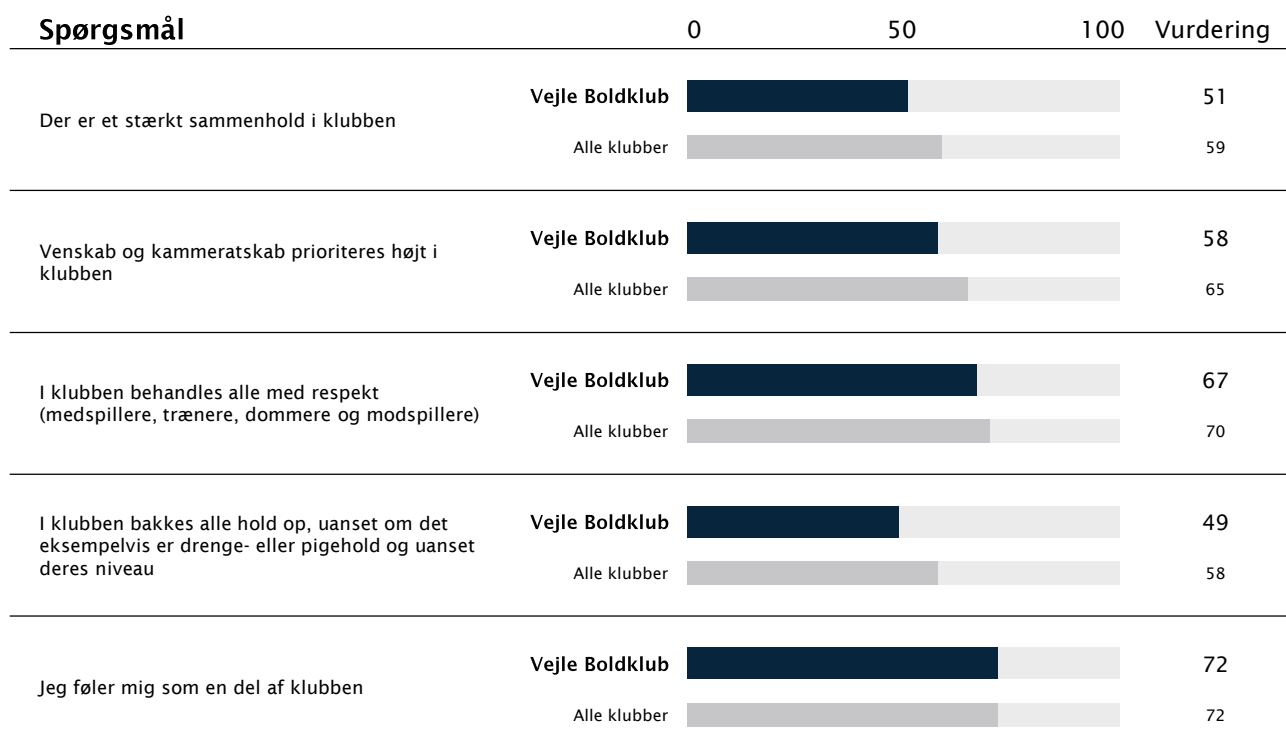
| Spørgsmål | | 0 50 100 | Vurdering |
|---|---|---|---|
| Der er et stærkt sammenhold i klubben | Vejle Boldklub | | 51 |
| | Alle klubber | | 59 |
| Venskab og kammeratskab prioriteres højt i klubben | Vejle Boldklub | | 58 |
| | Alle klubber | | 65 |
| I klubben behandles alle med respekt (medspillere, trænere, dommere og modspillere) | Vejle Boldklub | | 67 |
| | Alle klubber | | 70 |
| I klubben bakkes alle hold op, uanset om det eksempelvis er drenge- eller pigehold og uanset deres niveau | Vejle Boldklub | | 49 |
| | Alle klubber | | 58 |
| Jeg føler mig som en del af klubben | Vejle Boldklub | | 72 |
| | Alle klubber | | 72 |